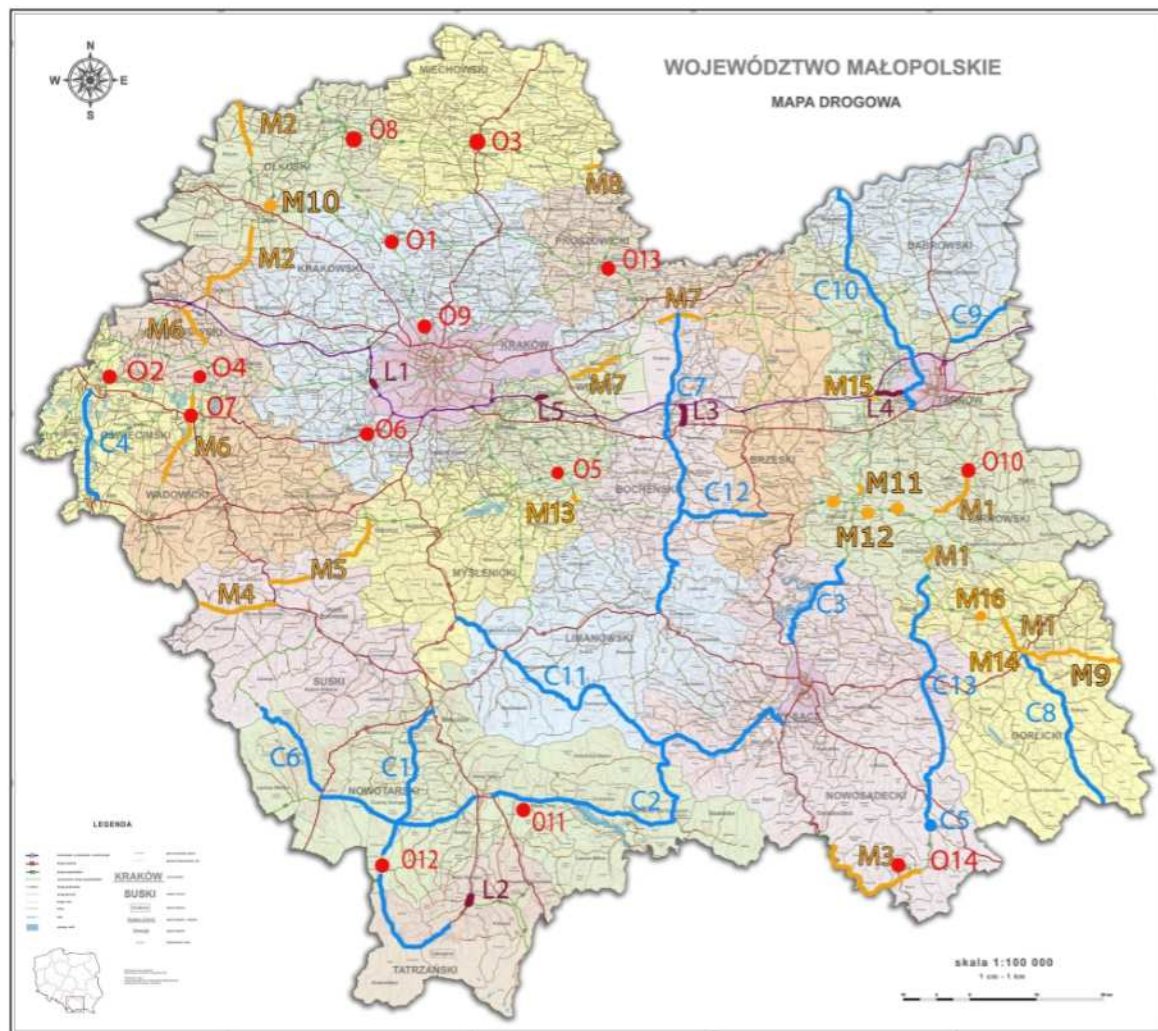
N
W
E
S

WOJEWÓDZTWO MAŁOPOLSKIE

MAPA DROGOWA

MIECHOWSKI

M2
O8
O3
OLKUSKI
M8
M10
O1
PROSZOWICKI
DĄBROWSKI
C10
M2
KRAKOWSKI
O13
M7
C9
M6
O9
KRAKÓW
O2
O4
L1
M7
C7
M15
L4
TARNÓW
O7
L5
L3
C4
M6
O6
BRZESKI
O10
WADOWICKI
O5
BOCHEŃSKI
C12
M11
M13
M1
M12
M1
MYŚLENICKI
M5
C3
M16
M4
LIMANOWSKI
M1
M14
M9
C11
SUSKI
C13
C8
GORLICKI
C6
C1
NOWOTARSKI
C2
LEGENDA
O11
NOWOSĄDECKI
C5
O12
M3
O14
KRAKÓW
SUSKI
L2
TATRZAŃSKI

skala 1:100 000
1 cm - 1 km